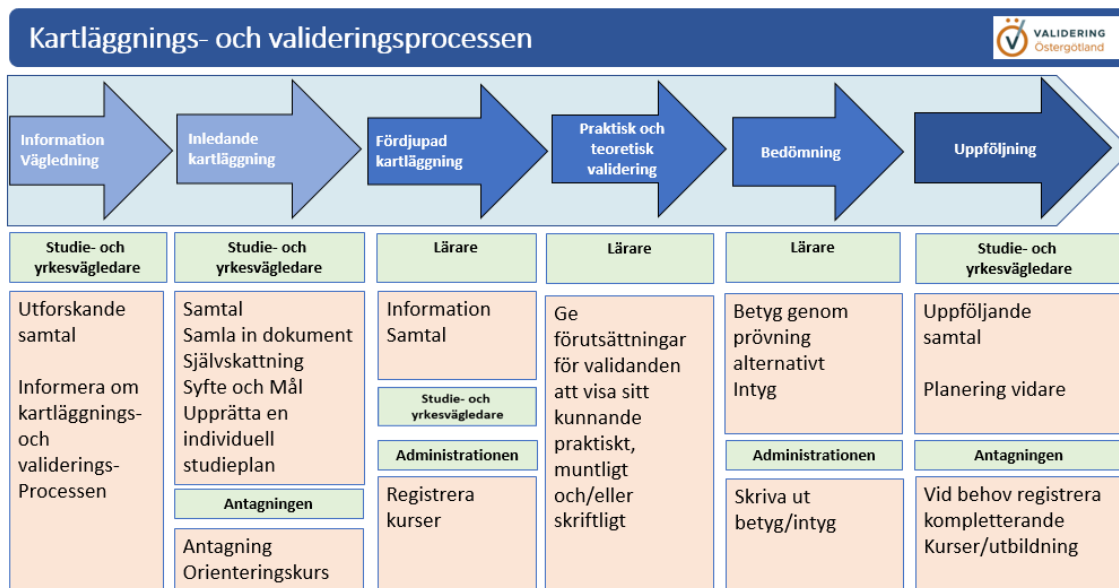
Kartläggnings- och valideringsprocessen

VALIDERING Östergötland

Information Vägledning

Inledande kartläggning

Fördjupad kartläggning

Praktisk och teoretisk validering

Bedömning

Uppföljning

Studie- och yrkesvägledare

Utforskande samtal

Informera om kartläggnings- och validerings-Processen

Studie- och yrkesvägledare

Samtal
Samla in dokument
Självskattning
Syfte och Mål
Upprätta en individuell studieplan

Antagningen

Antagning
Orienteringskurs

Lärare

Information
Samtal

Studie- och yrkesvägledare

Administrationen

Registrera kurser

Lärare

Ge förutsättningar för validanden att visa sitt kunnande praktiskt, muntligt och/eller skriftligt

Lärare

Betyg genom prövning alternativt Intyg

Administrationen

Skriva ut betyg/intyg

Studie- och yrkesvägledare

Uppföljande samtal

Planering vidare

Antagningen

Vid behov registrera kompletterande Kurser/utbildning